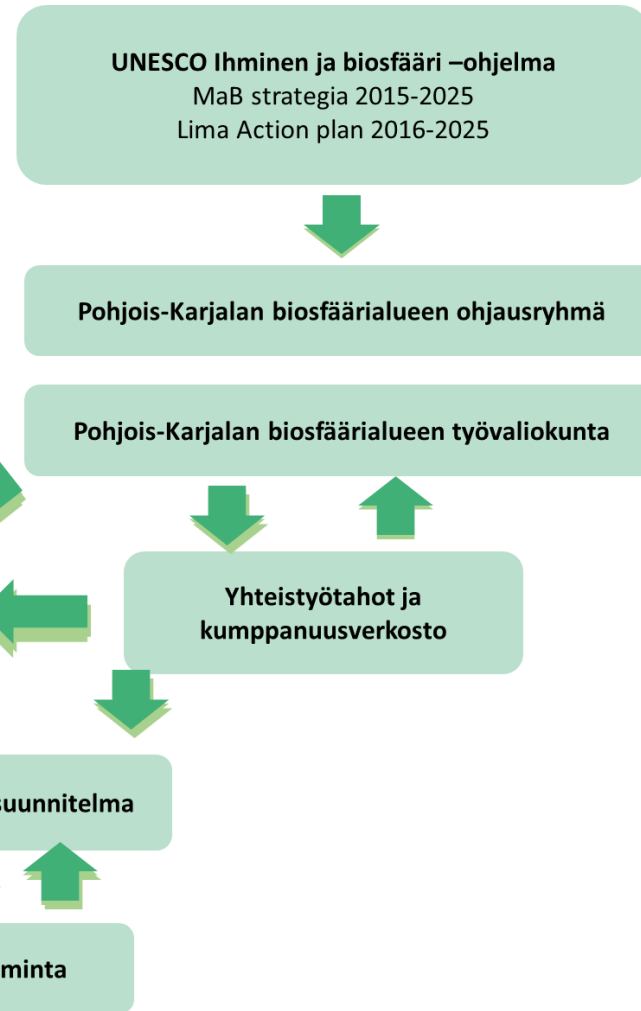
**UNESCO Ihminen ja biosfääri –ohjelma**
MaB strategia 2015-2025
Lima Action plan 2016-2025

**Pohjois-Karjalan biosfäärialueen ohjausryhmä**

**Pohjois-Karjalan biosfäärialueen työvaliokunta**

**Yhteistyötahot ja kumppanuusverkosto**

**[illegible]suunnitelma**

**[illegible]minta**